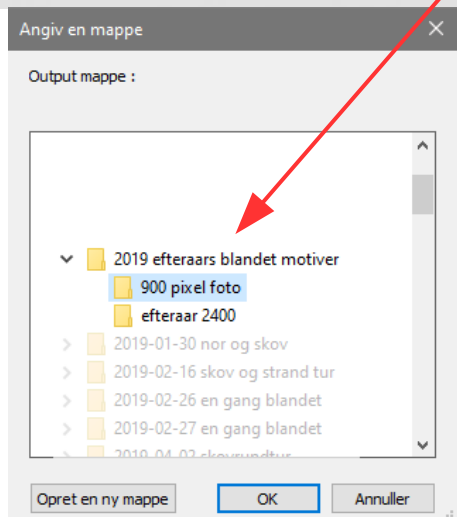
Angiv en mappe

Output mappe :

2019 efteraars blandet motiver
900 pixel foto
efteraar 2400
2019-01-30 nor og skov
2019-02-16 skov og strand tur
2019-02-26 en gang blandet
2019-02-27 en gang blandet
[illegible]

Opret en ny mappe
OK
Annuller